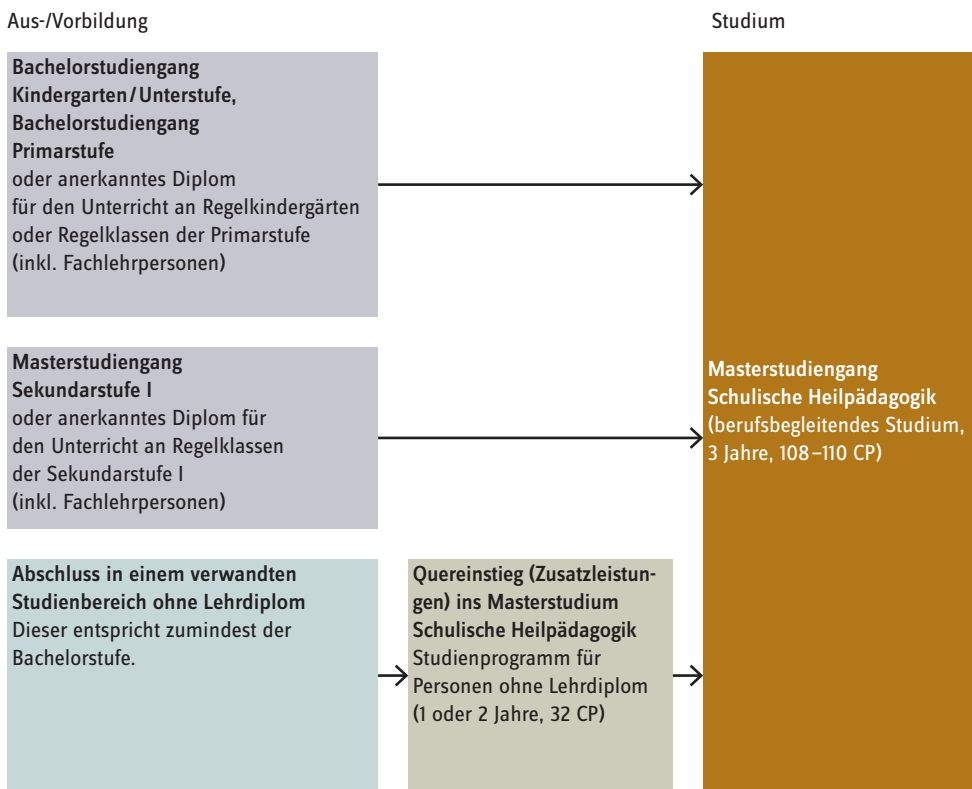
Aus-/Vorbildung

Studium

**Bachelorstudiengang Kindergarten / Unterstufe, Bachelorstudiengang Primarstufe**
oder anerkanntes Diplom für den Unterricht an Regelkindergärten oder Regelklassen der Primarstufe (inkl. Fachlehrpersonen)

**Masterstudiengang Sekundarstufe I**
oder anerkanntes Diplom für den Unterricht an Regelklassen der Sekundarstufe I (inkl. Fachlehrpersonen)

**Abschluss in einem verwandten Studienbereich ohne Lehrdiplom**
Dieser entspricht zumindest der Bachelorstufe.

**Quereinstieg (Zusatzleistungen) ins Masterstudium Schulische Heilpädagogik**
Studienprogramm für Personen ohne Lehrdiplom (1 oder 2 Jahre, 32 CP)

**Masterstudiengang Schulische Heilpädagogik**
(berufsbegleitendes Studium, 3 Jahre, 108 –110 CP)